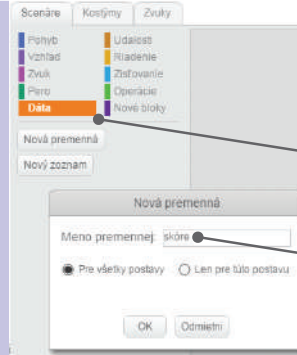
Scenáre Kostýmy Zvuky

Pohyb
Vzhľad
Zvuk
Pero
Dáta
Udalosti
Riadenie
Zisťovanie
Operácie
Nové bloky

Nová premenná
Nový zoznam

Nová premenná

Meno premennej: skóre

Pre všetky postavy
Len pre túto postavu

OK
Odmietni